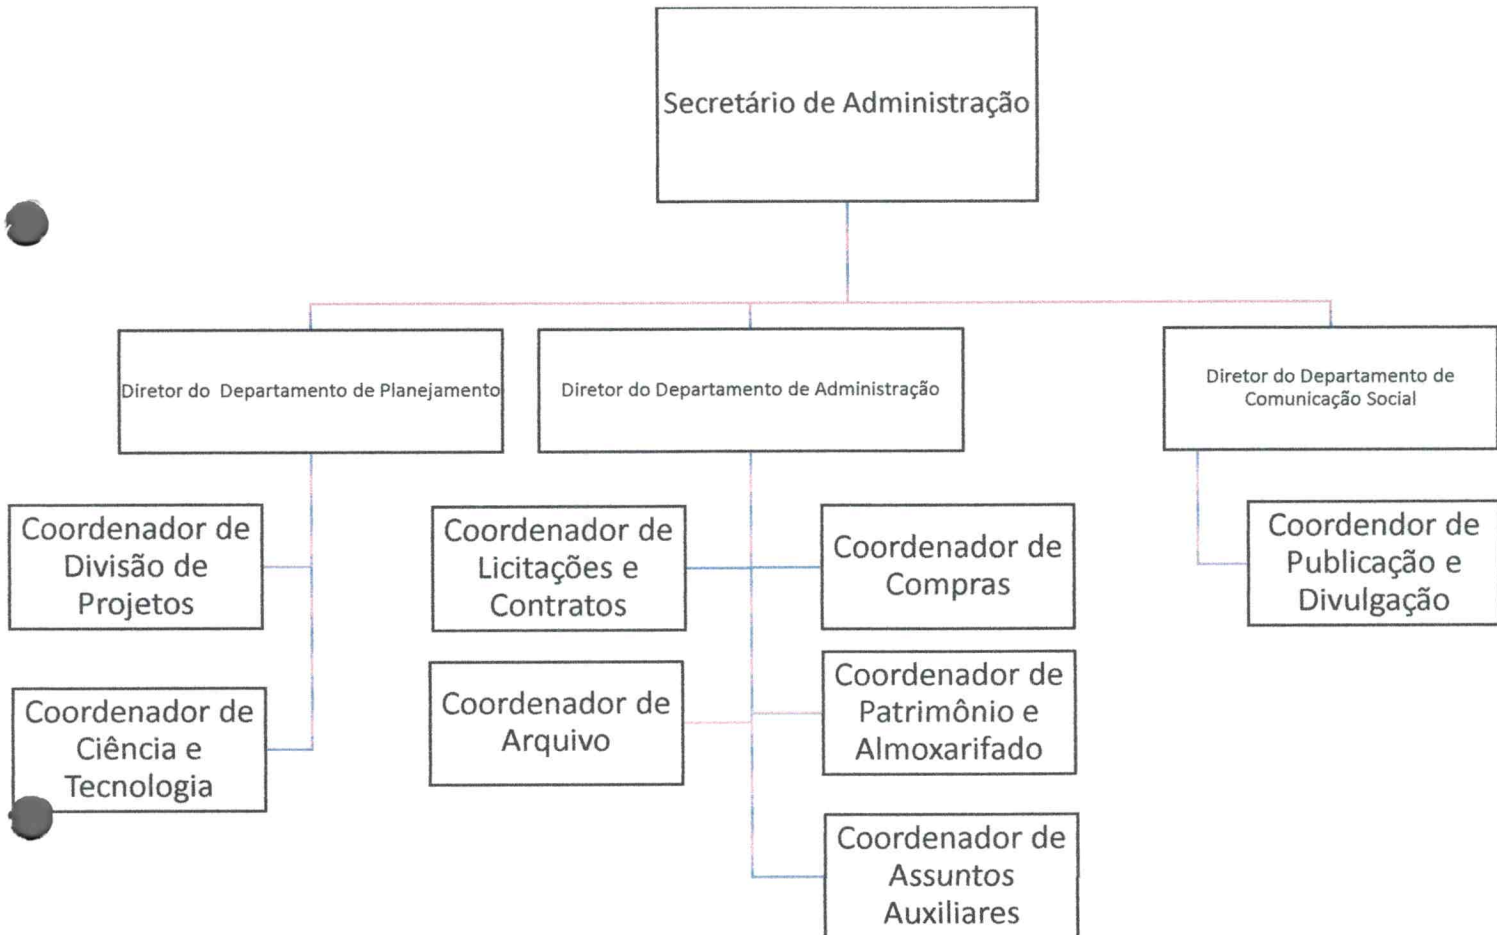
Secretário de Administração

Diretor do Departamento de Planejamento

Diretor do Departamento de Administração

Diretor do Departamento de Comunicação Social

Coordenador de Divisão de Projetos

Coordenador de Ciência e Tecnologia

Coordenador de Licitações e Contratos

Coordenador de Compras

Coordenador de Arquivo

Coordenador de Patrimônio e Almoxarifado

Coordenador de Assuntos Auxiliares

Coordendor de Publicação e Divulgação